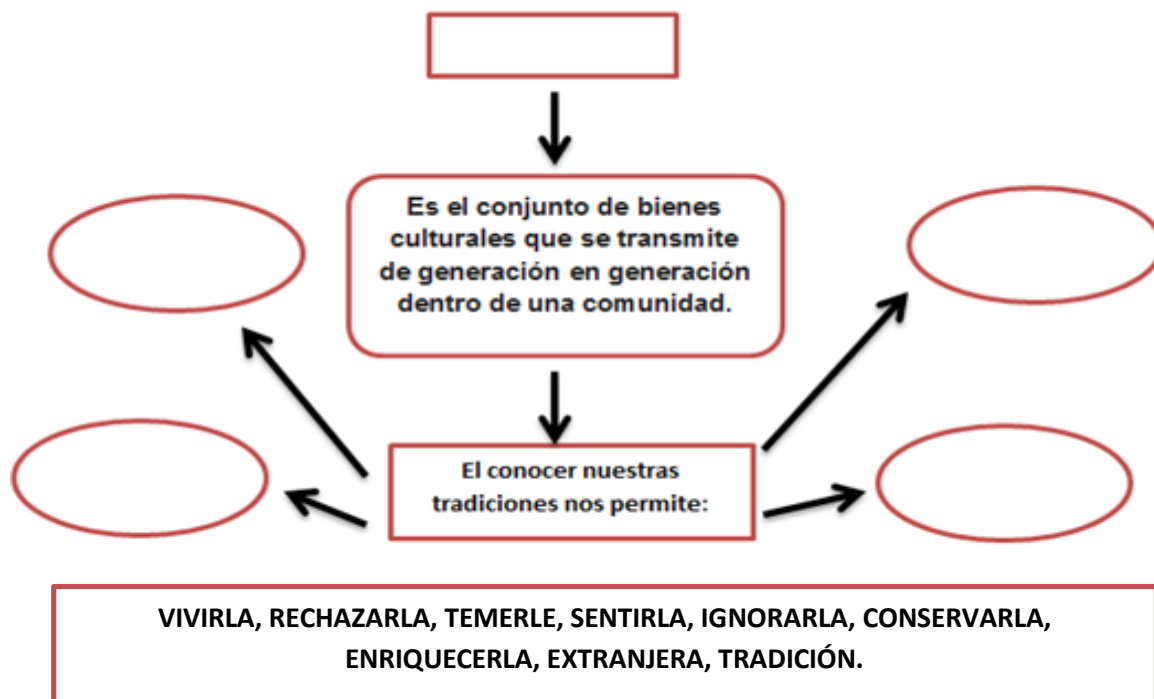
Es el conjunto de bienes culturales que se transmite de generación en generación dentro de una comunidad.

El conocer nuestras tradiciones nos permite:

VIVIRLA, RECHAZARLA, TEMERLE, SENTIRLA, IGNORARLA, CONSERVARLA, ENRIQUECERLA, EXTRANJERA, TRADICIÓN.